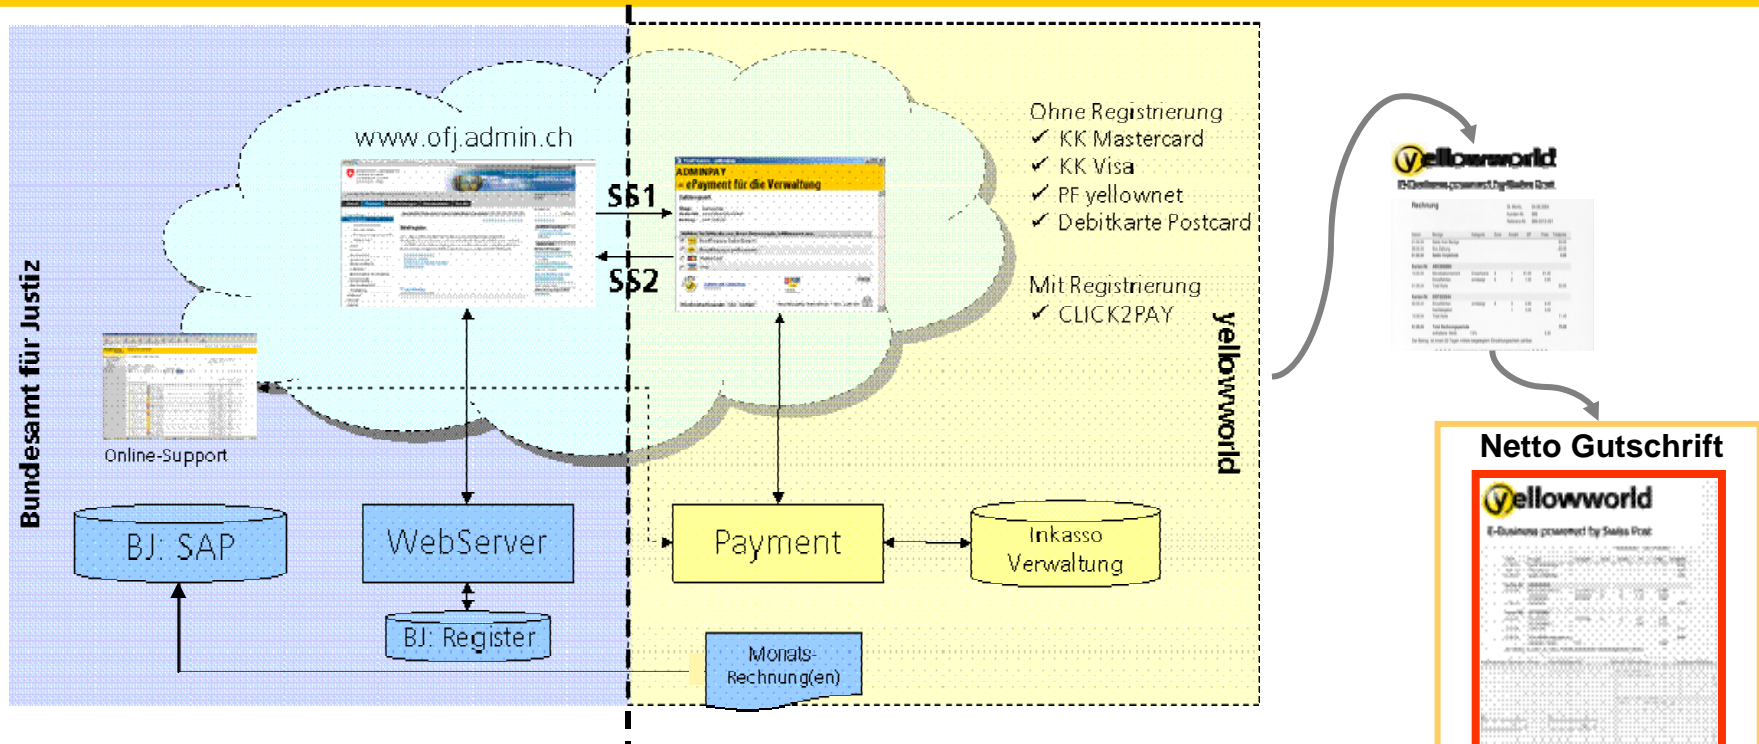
Bundesamt für Justiz

www.ofj.admin.ch

ADMINPAY
- ePayment für die Verwaltung

SS1

SS2

Ohne Registrierung
✓ KK Mastercard
✓ KK Visa
✓ PF yellownet
✓ Debitkarte Postcard

Mit Registrierung
✓ CLICK2PAY

yellowworld

Online-Support

BJ: SAP

WebServer

BJ: Register

Payment

Inkasso Verwaltung

Monats-Rechnung(en)

yellowworld
E-Business powered by Swiss Post

Netto Gutschrift

yellowworld
E-Business powered by Swiss Post